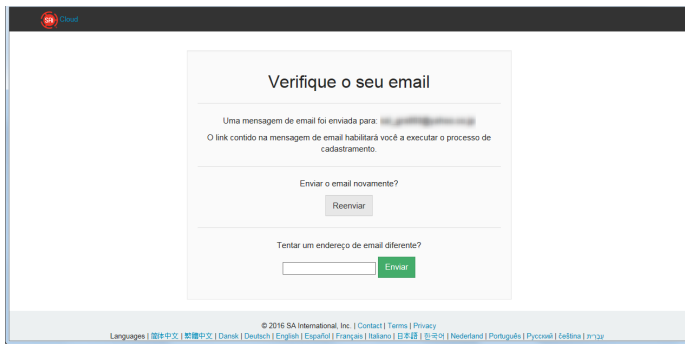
SA Cloud

Verifique o seu email

Uma mensagem de email foi enviada para: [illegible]

O link contido na mensagem de email habilitará você a executar o processo de cadastramento.

Enviar o email novamente?

Reenviar

Tentar um endereço de email diferente?

Enviar

© 2016 SA International, Inc. | Contact | Terms | Privacy

Languages | 简体中文 | 繁體中文 | Dansk | Deutsch | English | Español | Français | Italiano | 日本語 | 한국어 | Nederland | Português | Русский | čeština | עברית